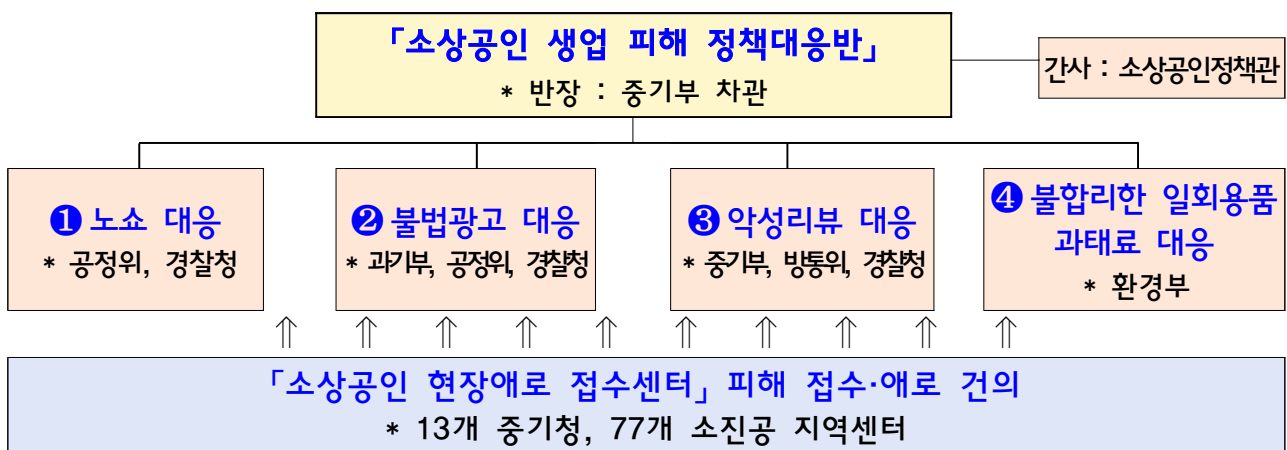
「소상공인 생업 피해 정책대응반」
* 반장 : 중기부 차관

간사 : 소상공인정책관

❶ 노쇼 대응
* 공정위, 경찰청

❷ 불법광고 대응
* 과기부, 공정위, 경찰청

❸ 악성리뷰 대응
* 중기부, 방통위, 경찰청

❹ 불합리한 일회용품 과태료 대응
* 환경부

⇑ ⇑ ⇑ ⇑ ⇑ ⇑ ⇑ ⇑ ⇑ ⇑

「소상공인 현장애로 접수센터」 피해 접수·애로 건의
* 13개 중기청, 77개 소진공 지역센터